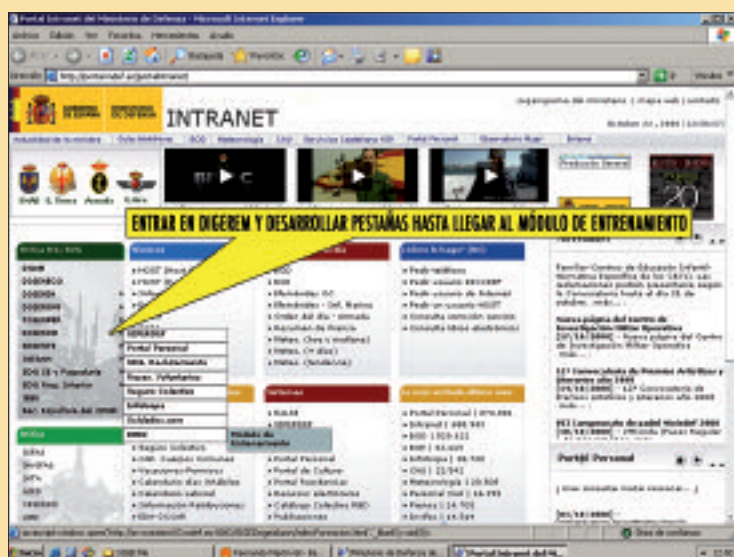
Portal Intranet del Ministerio de Defensa - Microsoft Internet Explorer

Archivo Edición Ver Favoritos Herramientas Ayuda

Búsqueda Favoritos

Dirección http://portaldef.et/portalintranet

Vínculos

INTRANET

Organigrama del ministerio | mapa web | contacto

ENTRAR EN DIGEREM Y DESARROLLAR PESTAÑAS HASTA LLEGAR AL MÓDULO DE ENTRENAMIENTO

DIGEREM

Portal Personal

Módulo de Entrenamiento

Portal Personal

Portal de Cultura

Portal Personal

Intranet

Meteorología

Noticias

Defensa

Portal Personal

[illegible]

Internet

Mis Favoritos

Sitios de confianza